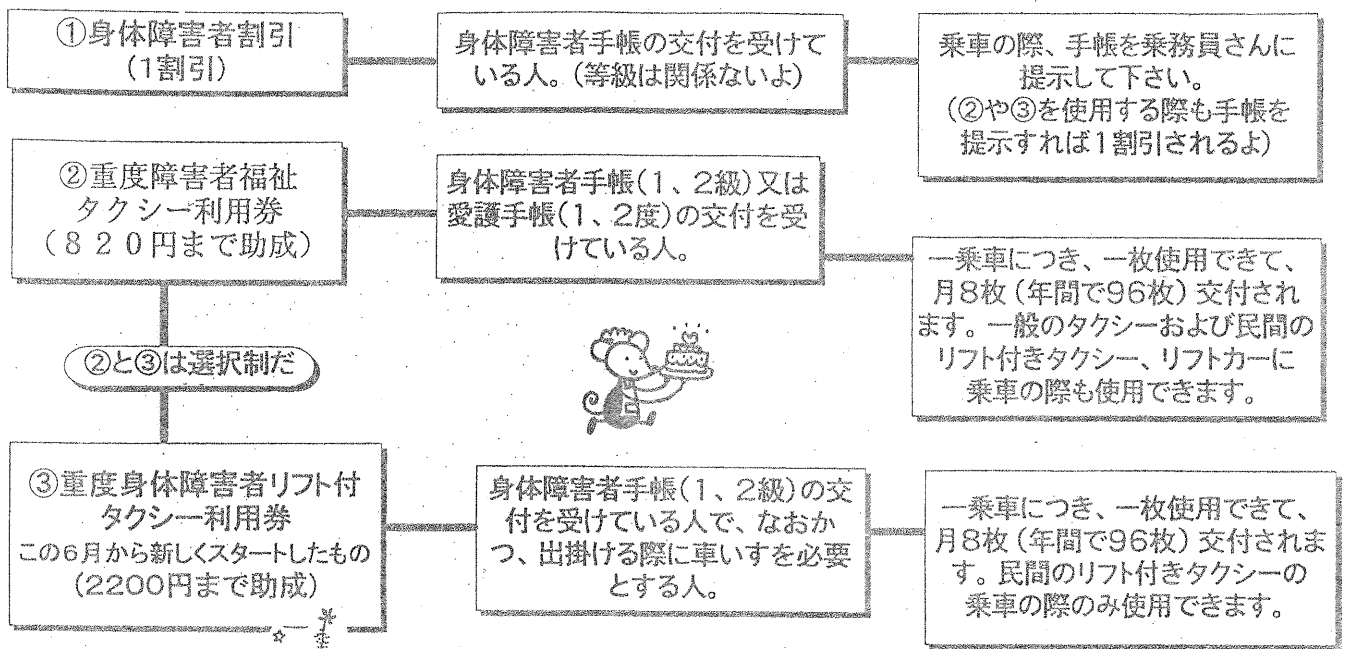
①身体障害者割引
(1割引)

身体障害者手帳の交付を受けている人。(等級は関係ないよ)

乗車の際、手帳を乗務員さんに提示して下さい。
(②や③を使用する際も手帳を提示すれば1割引されるよ)

②重度障害者福祉
タクシー利用券
(820円まで助成)

身体障害者手帳(1、2級)又は愛護手帳(1、2度)の交付を受けている人。

一乗車につき、一枚使用できて、月8枚(年間で96枚)交付されます。一般のタクシーおよび民間のリフト付きタクシー、リフトカーに乗車の際も使用できます。

②と③は選択制だ

③重度身体障害者リフト付
タクシー利用券
この6月から新しくスタートしたもの
(2200円まで助成)

身体障害者手帳(1、2級)の交付を受けている人で、なおかつ、出掛ける際に車いすを必要とする人。

一乗車につき、一枚使用できて、月8枚(年間で96枚)交付されます。民間のリフト付きタクシーの乗車の際のみ使用できます。